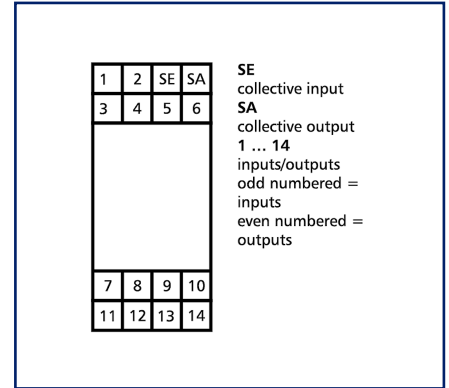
| 1 | 2 | SE | SA |
|---|---|---|---|
| 3 | 4 | 5 | 6 |

| 7 | 8 | 9 | 10 |
|---|---|---|---|
| 11 | 12 | 13 | 14 |

**SE**
collective input
**SA**
collective output
**1 … 14**
inputs/outputs
odd numbered = inputs
even numbered = outputs